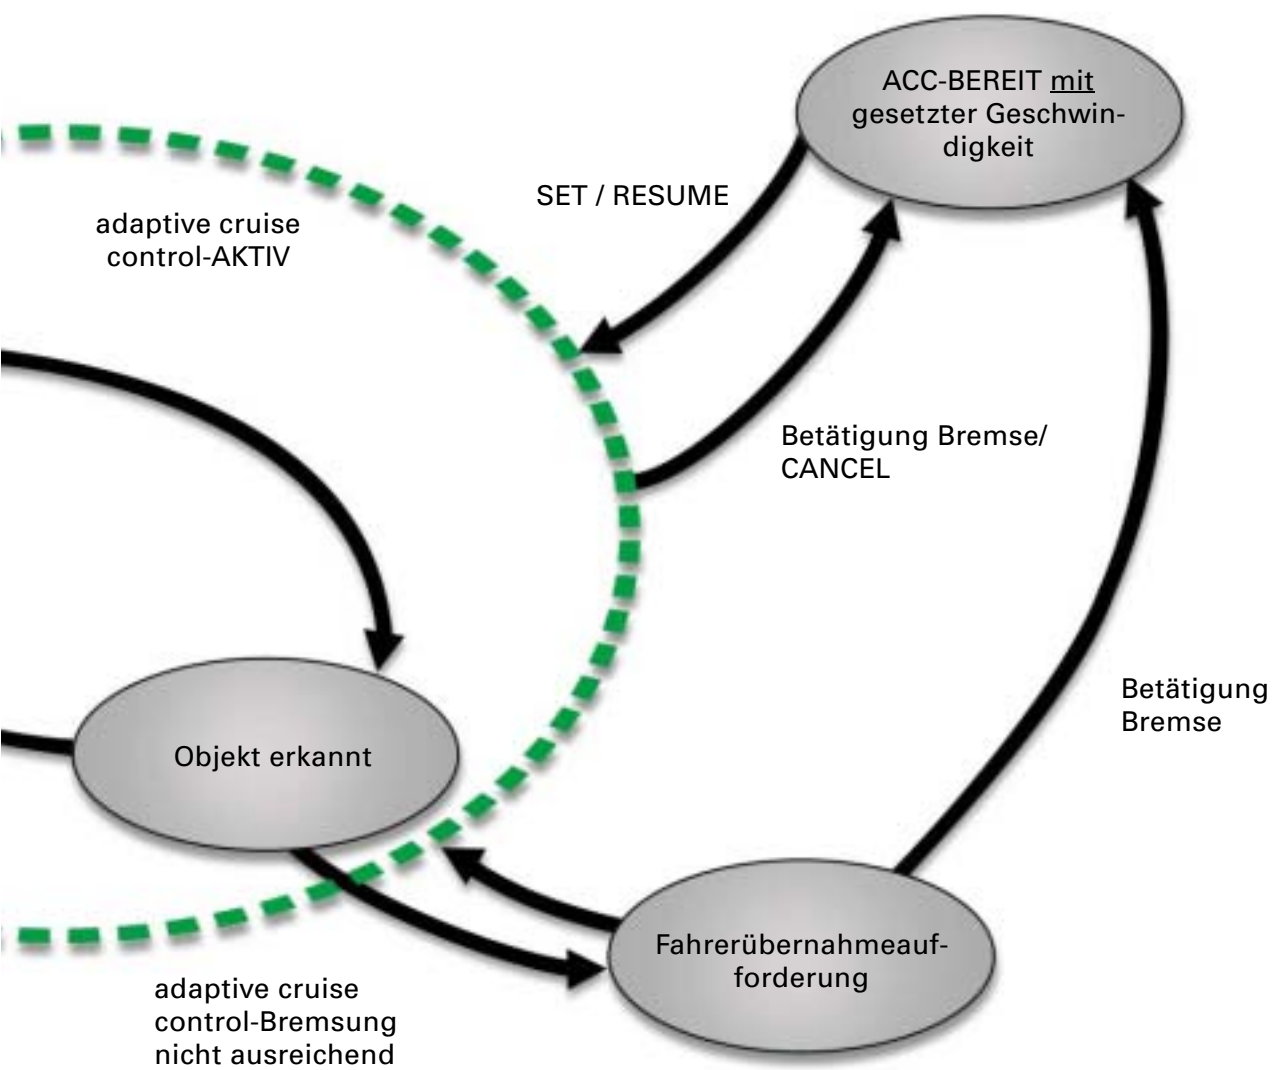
ACC-BEREIT mit gesetzter Geschwindigkeit

SET / RESUME

adaptive cruise control-AKTIV

Betätigung Bremse/ CANCEL

Betätigung Bremse

Objekt erkannt

Fahrerübernahmeaufforderung

adaptive cruise control-Bremsung nicht ausreichend